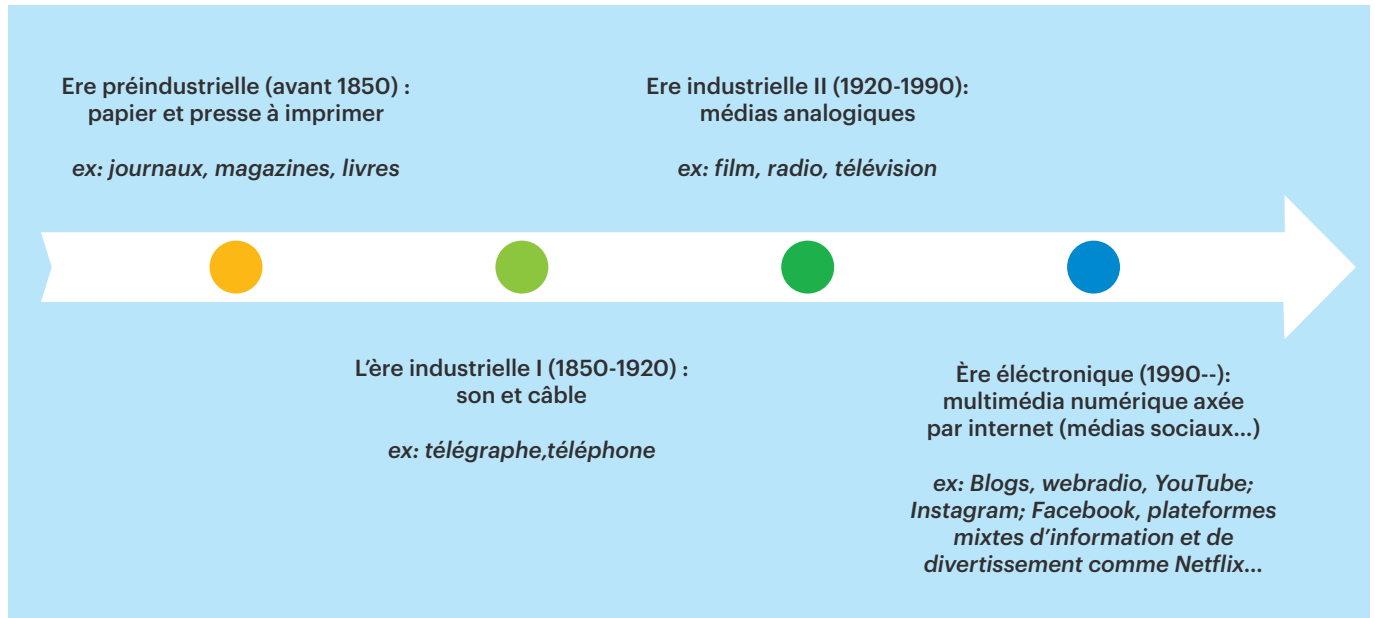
Ere préindustrielle (avant 1850) : papier et presse à imprimer

ex: journaux, magazines, livres

Ere industrielle II (1920-1990): médias analogiques

ex: film, radio, télévision

L'ère industrielle I (1850-1920) : son et câble

ex: télégraphe,téléphone

Ère éléctronique (1990--): multimédia numérique axée par internet (médias sociaux...)

ex: Blogs, webradio, YouTube; Instagram; Facebook, plateformes mixtes d'information et de divertissement comme Netflix...